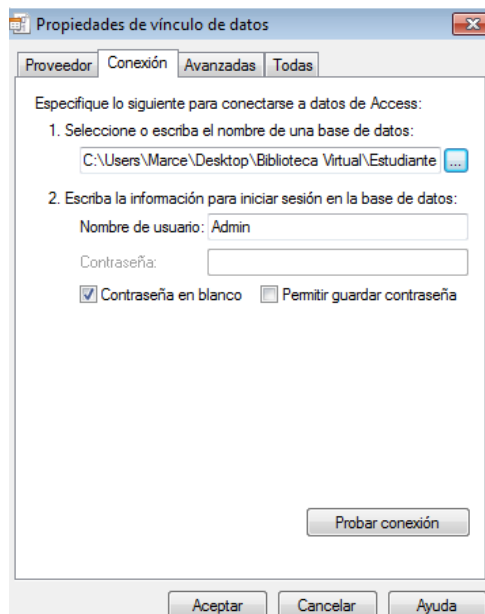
Propiedades de vínculo de datos

Proveedor | Conexión | Avanzadas | Todas

Especifique lo siguiente para conectarse a datos de Access:

1. Seleccione o escriba el nombre de una base de datos:

C:\Users\Marce\Desktop\Biblioteca Virtual\Estudiante ...

2. Escriba la información para iniciar sesión en la base de datos:

Nombre de usuario: Admin

Contraseña:

Contraseña en blanco

Permitir guardar contraseña

Probar conexión

Aceptar | Cancelar | Ayuda